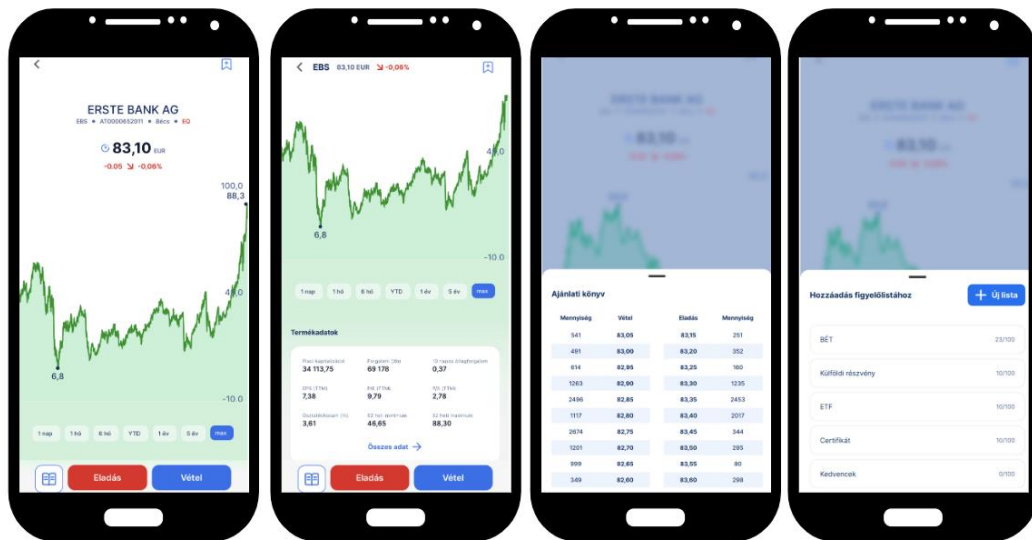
ERSTE BANK AG
EBS • AT0000652011 • Bécs • EQ
83,10 EUR
-0,05 ↘ -0,06%
100,0
88,3
48,0
6,8
-10,0
1 nap 1 hó 6 hó YTD 1 év 5 év max
Eladás Vétel

EBS 83,10 EUR ↘ -0,06%
48,0
6,8
-10,0
1 nap 1 hó 6 hó YTD 1 év 5 év max
Termékadatok
| Piaci kapitalizáció | Forgalom (db) | 10 napos átlagforgalom |
|---|---|---|
| 34 113,75 | 69 178 | 0,37 |
| EPS (TTM) | P/E (TTM) | P/S (TTM) |
| 7,38 | 9,79 | 2,78 |
| Osztalékhozam (%) | 52 heti minimum | 52 heti maximum |
| 3,61 | 46,65 | 88,30 |

Összes adat →
Eladás Vétel

ERSTE BANK AG
83,10
Ajánlati könyv
| Mennyiség | Vétel | Eladás | Mennyiség |
|---|---|---|---|
| 541 | 83,05 | 83,15 | 251 |
| 491 | 83,00 | 83,20 | 352 |
| 614 | 82,95 | 83,25 | 160 |
| 1263 | 82,90 | 83,30 | 1235 |
| 2496 | 82,85 | 83,35 | 2453 |
| 1117 | 82,80 | 83,40 | 2017 |
| 2674 | 82,75 | 83,45 | 344 |
| 1201 | 82,70 | 83,50 | 295 |
| 999 | 82,65 | 83,55 | 80 |
| 349 | 82,60 | 83,60 | 298 |

ERSTE BANK AG
83,10
Hozzáadás figyelőlistához
+ Új lista
BÉT 23/100
Külföldi részvény 10/100
ETF 10/100
Certifikát 10/100
Kedvencek 0/100